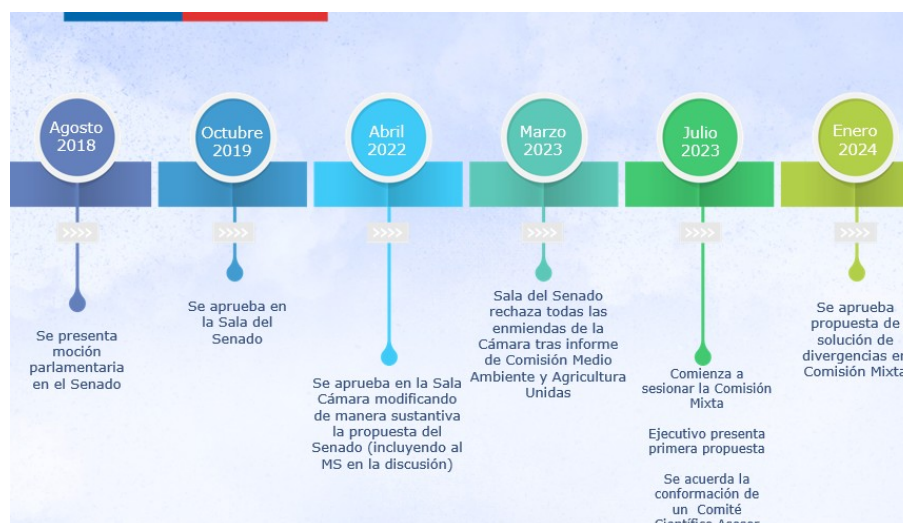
Agosto 2018

Octubre 2019

Abril 2022

Marzo 2023

Julio 2023

Enero 2024

>>>>

>>>>

>>>>

>>>>

>>>>

>>>>

Se presenta moción parlamentaria en el Senado

Se aprueba en la Sala del Senado

Se aprueba en la Sala Cámara modificando de manera sustantiva la propuesta del Senado (incluyendo al MS en la discusión)

Sala del Senado rechaza todas las enmiendas de la Cámara tras informe de Comisión Medio Ambiente y Agricultura Unidas

Comienza a sesionar la Comisión Mixta

Ejecutivo presenta primera propuesta

Se acuerda la conformación de un Comité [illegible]

Se aprueba propuesta de solución de divergencias en Comisión Mixta